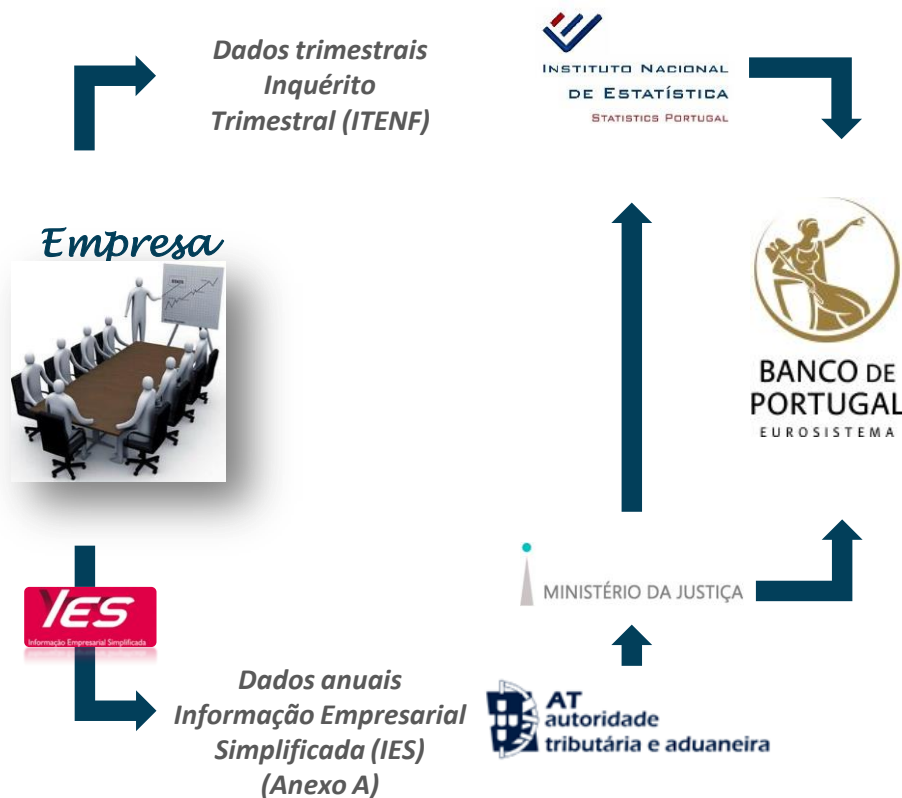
Dados trimestrais
Inquérito
Trimestral (ITENF)

INSTITUTO NACIONAL
DE ESTATÍSTICA
STATISTICS PORTUGAL

Empresa

BANCO DE
PORTUGAL
EUROSISTEMA

IES
Informação Empresarial Simplificada

MINISTÉRIO DA JUSTIÇA

Dados anuais
Informação Empresarial
Simplificada (IES)
(Anexo A)

AT
autoridade
tributária e aduaneira